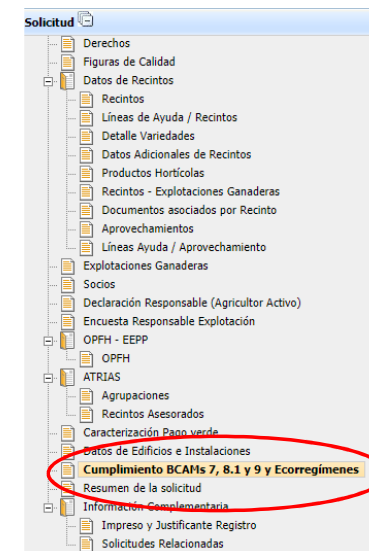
Solicitud

Derechos
Figuras de Calidad
Datos de Recintos
Recintos
Líneas de Ayuda / Recintos
Detalle Variedades
Datos Adicionales de Recintos
Productos Hortícolas
Recintos - Explotaciones Ganaderas
Documentos asociados por Recinto
Aprovechamientos
Líneas Ayuda / Aprovechamiento
Explotaciones Ganaderas
Socios
Declaración Responsable (Agricultor Activo)
Encuesta Responsable Explotación
OPFH - EEPP
OPFH
ATRIAS
Agrupaciones
Recintos Asesorados
Caracterización Pago verde
Datos de Edificios e Instalaciones
Cumplimiento BCAMs 7, 8.1 y 9 y Ecorregímenes
Resumen de la solicitud
Información Complementaria
Impreso y Justificante Registro
Solicitudes Relacionadas